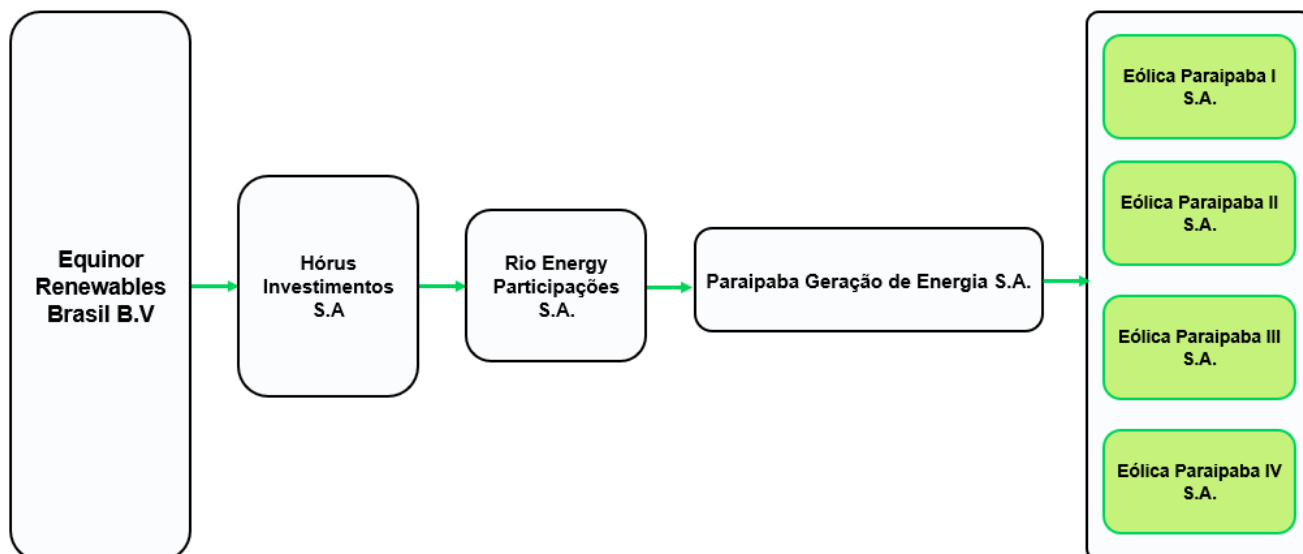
Equinor Renewables Brasil B.V

Hórus Investimentos S.A

Rio Energy Participações S.A.

Paraipaba Geração de Energia S.A.

Eólica Paraipaba I S.A.

Eólica Paraipaba II S.A.

Eólica Paraipaba III S.A.

Eólica Paraipaba IV S.A.